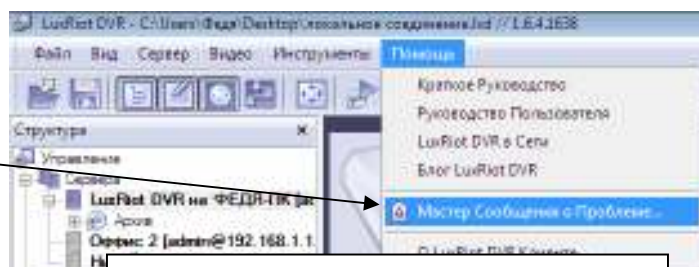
LuxRiot DVR - C:\Users\Федя\Desktop\локальное соединение.lxd // 1.6.4.1638

Файл Вид Сервер Видео Инструменты Помощь

Структура

Управление

Сервера

LuxRiot DVR на ФЕДЯ-ПК [ai

Архив

Офис: 2 [admin@192.168.1.1.

Н

Краткое Руководство

Руководство Пользователя

LuxRiot DVR в Сети

Блог LuxRiot DVR

Мастер Сообщения о Проблеме...

О LuxRiot DVR Клиенте